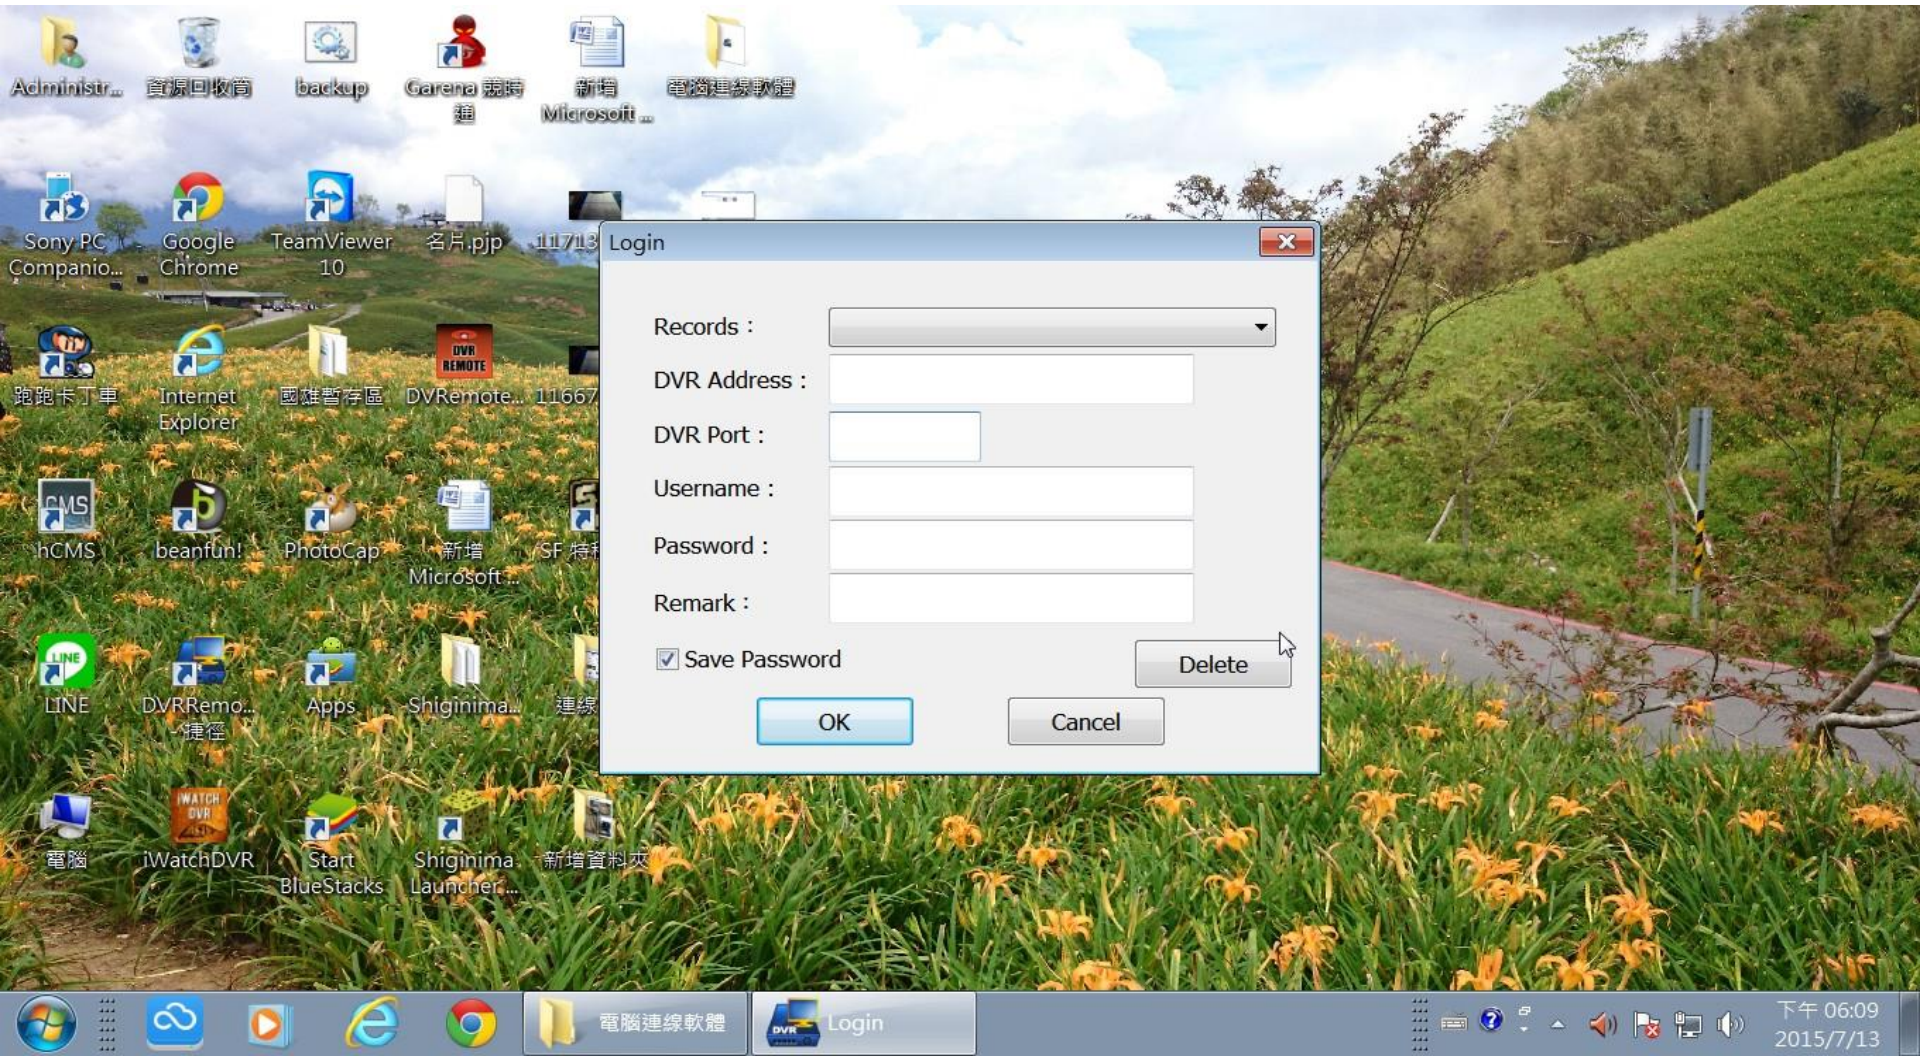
Administr...
資源回收筒
backup
Garena 競時通
新增 Microsoft ...
電腦連線軟體

Sony PC Companio...
Google Chrome
TeamViewer 10
名片.pjp
11713

跑跑卡丁車
Internet Explorer
國雄暫存區
DVRemote...
11667

hCMS
beanfun!
PhotoCap
新增 Microsoft ...
SF 特

LINE
DVRRemo... 捷徑
Apps
Shiginima...
連線

電腦
iWatchDVR
Start BlueStacks
Shiginima Launcher...
新增資料夾

Login

Records :
DVR Address :
DVR Port :
Username :
Password :
Remark :
Save Password
Delete
OK
Cancel

電腦連線軟體
Login
下午 06:09
2015/7/13